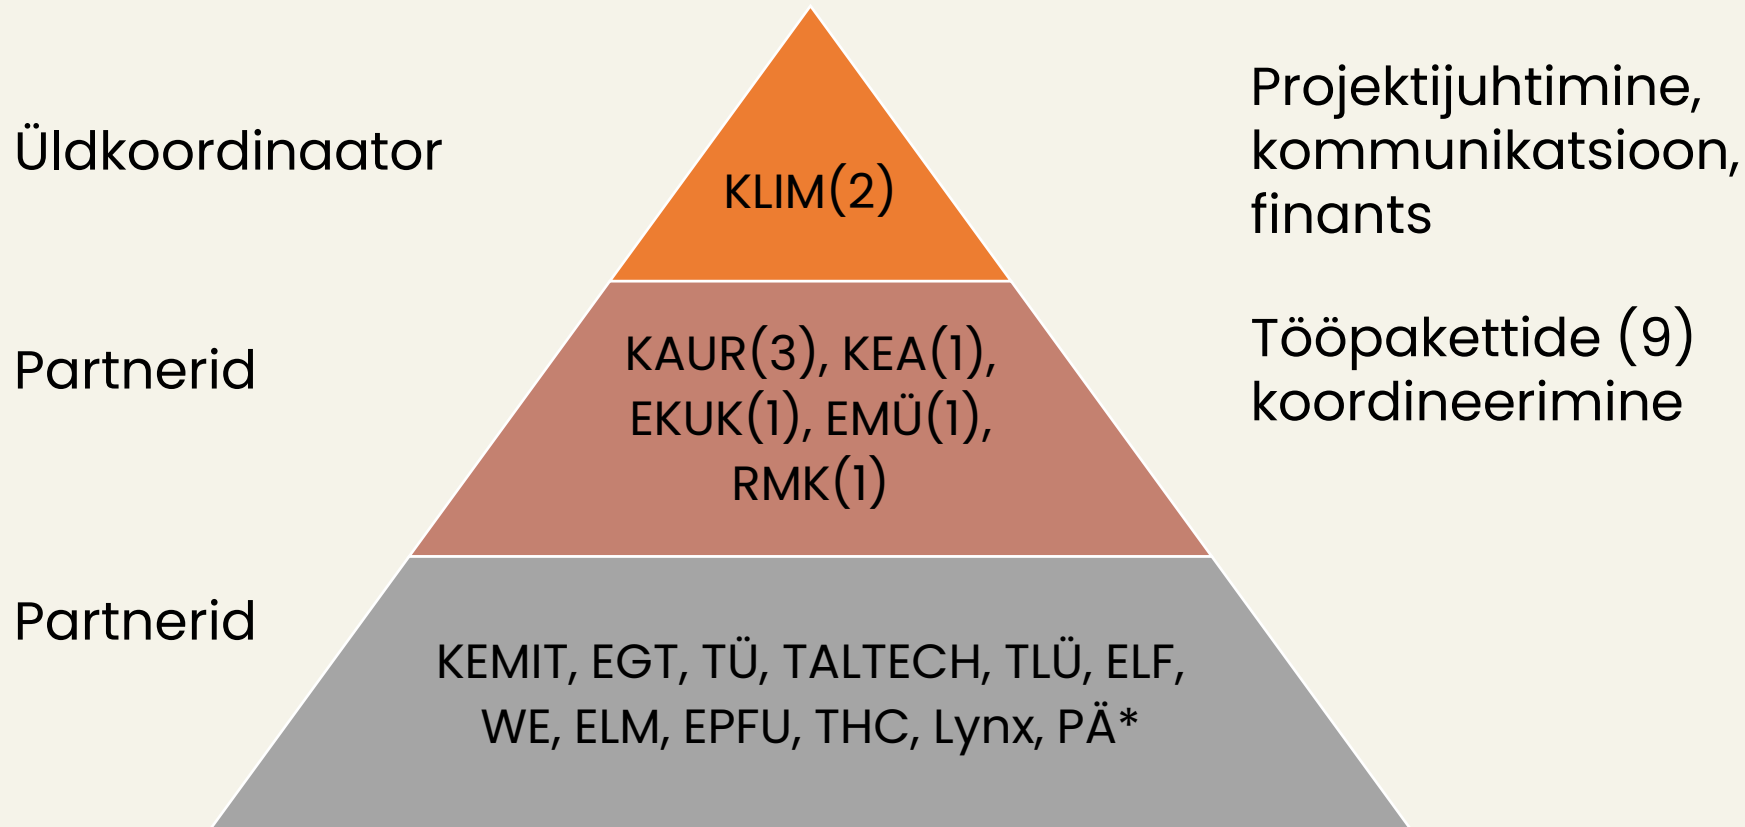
Üldkoordinaator

KLIM(2)

Projektijuhtimine, kommunikatsioon, finants

Partnerid

KAUR(3), KEA(1), EKUK(1), EMÜ(1), RMK(1)

Tööpakettide (9) koordineerimine

Partnerid

KEMIT, EGT, TÜ, TALTECH, TLÜ, ELF, WE, ELM, EPFU, THC, Lynx, PÄ*